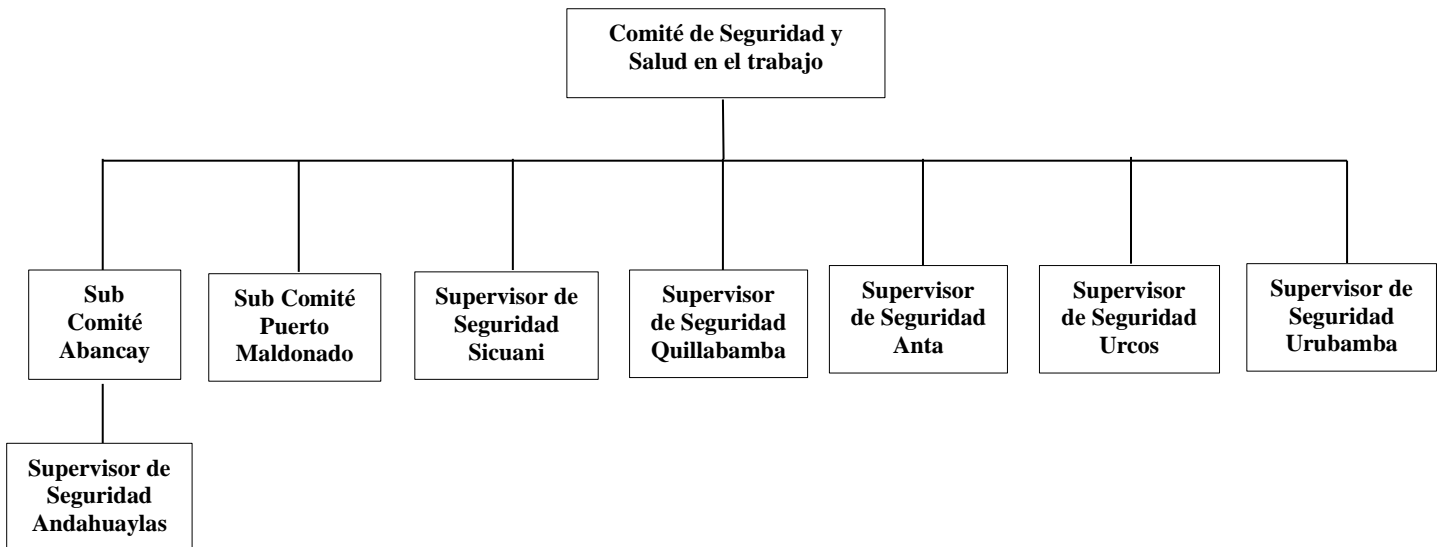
Comité de Seguridad y Salud en el trabajo

Sub Comité Abancay

Sub Comité Puerto Maldonado

Supervisor de Seguridad Sicuani

Supervisor de Seguridad Quillabamba

Supervisor de Seguridad Anta

Supervisor de Seguridad Urcos

Supervisor de Seguridad Urubamba

Supervisor de Seguridad Andahuaylas